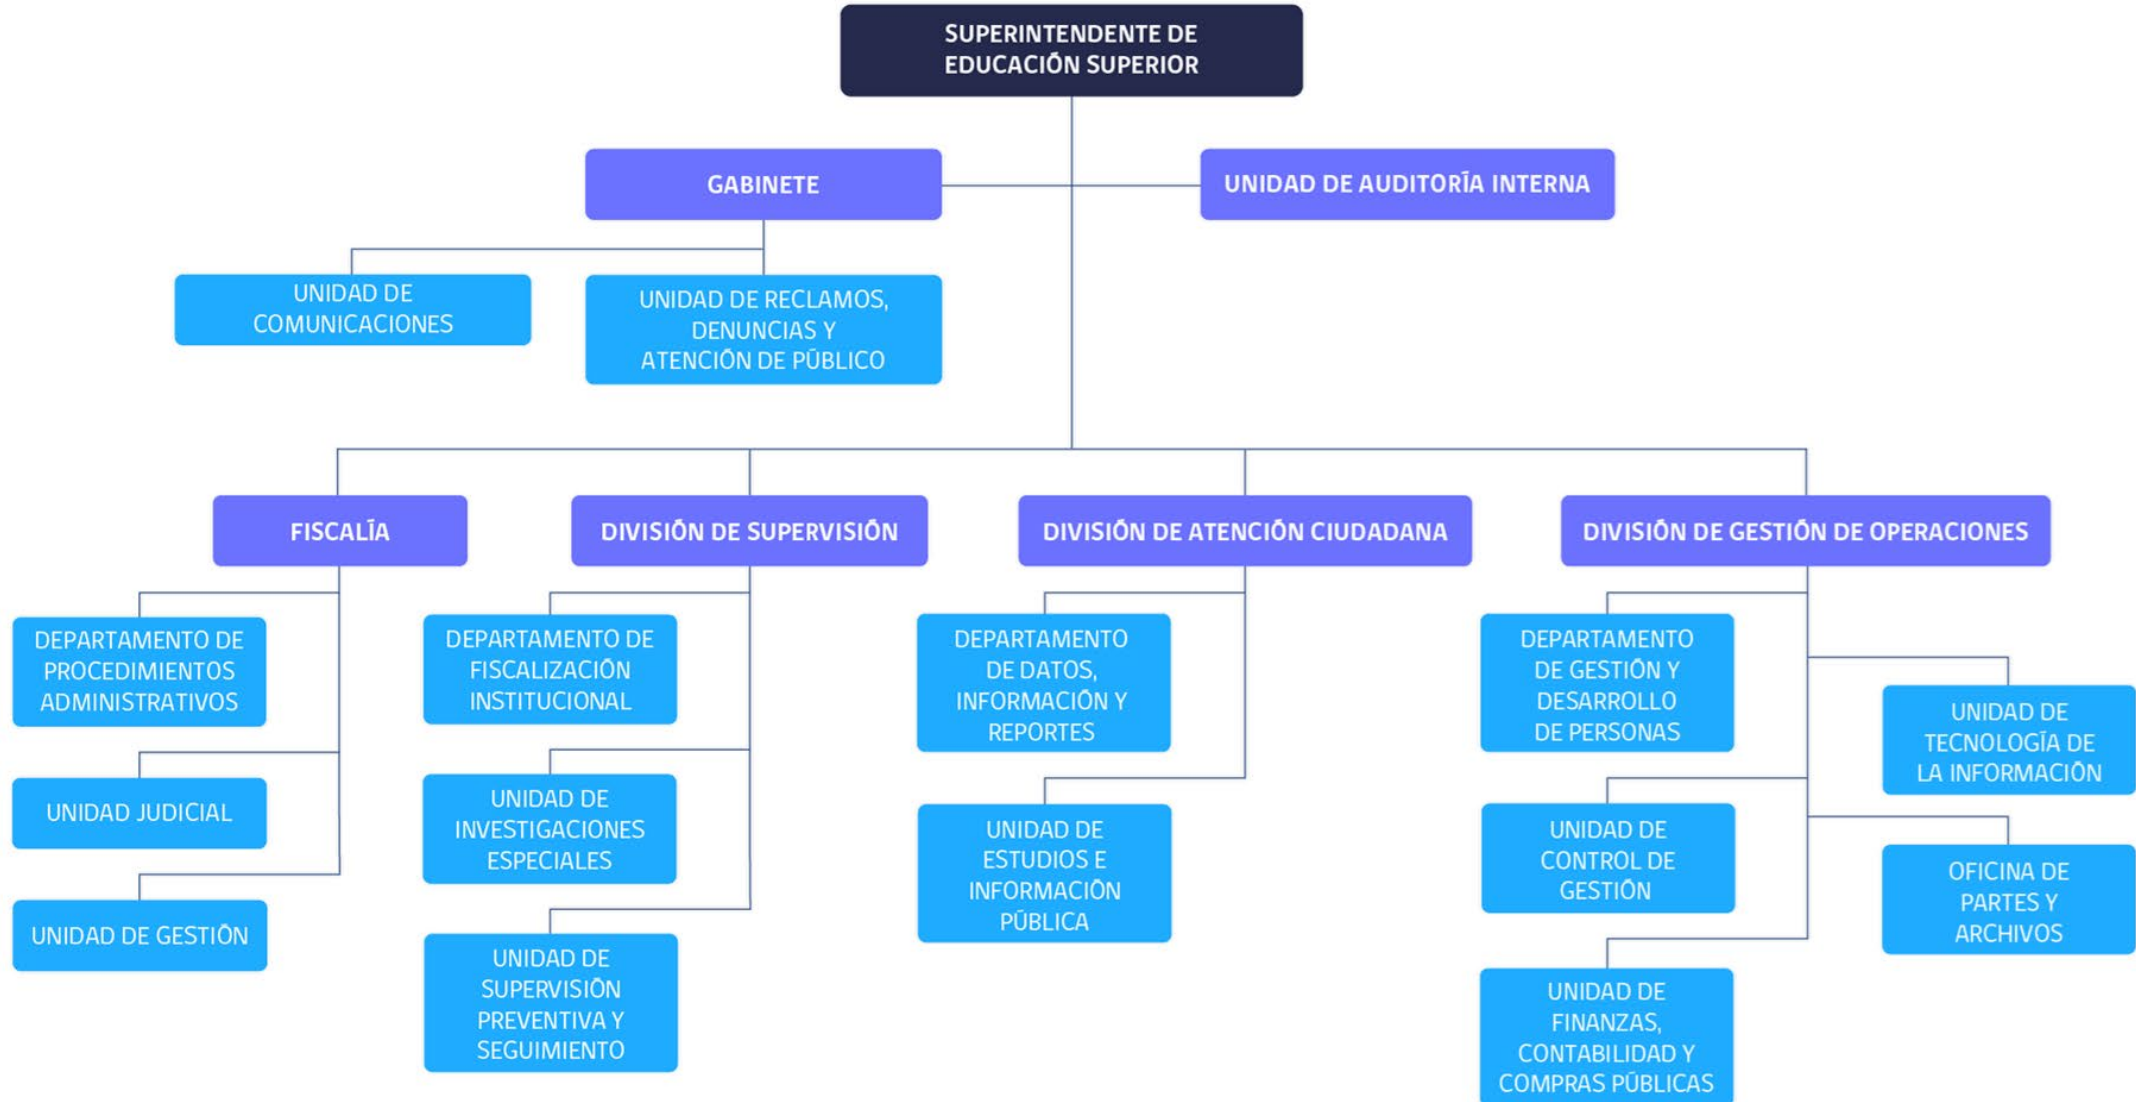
SUPERINTENDENTE DE EDUCACIÓN SUPERIOR

GABINETE

UNIDAD DE AUDITORÍA INTERNA

UNIDAD DE COMUNICACIONES

UNIDAD DE RECLAMOS, DENUNCIAS Y ATENCIÓN DE PÚBLICO

FISCALÍA

DEPARTAMENTO DE PROCEDIMIENTOS ADMINISTRATIVOS

UNIDAD JUDICIAL

UNIDAD DE GESTIÓN

DIVISIÓN DE SUPERVISIÓN

DEPARTAMENTO DE FISCALIZACIÓN INSTITUCIONAL

UNIDAD DE INVESTIGACIONES ESPECIALES

UNIDAD DE SUPERVISIÓN PREVENTIVA Y SEGUIMIENTO

DIVISIÓN DE ATENCIÓN CIUDADANA

DEPARTAMENTO DE DATOS, INFORMACIÓN Y REPORTES

UNIDAD DE ESTUDIOS E INFORMACIÓN PÚBLICA

DIVISIÓN DE GESTIÓN DE OPERACIONES

DEPARTAMENTO DE GESTIÓN Y DESARROLLO DE PERSONAS

UNIDAD DE TECNOLOGÍA DE LA INFORMACIÓN

UNIDAD DE CONTROL DE GESTIÓN

OFICINA DE PARTES Y ARCHIVOS

UNIDAD DE FINANZAS, CONTABILIDAD Y COMPRAS PÚBLICAS